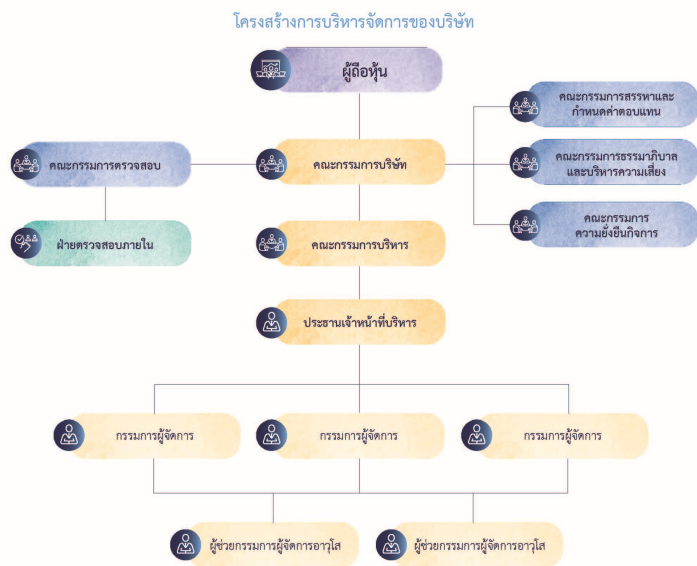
โครงสร้างการบริหารจัดการของบริษัท

ผู้ถือหุ้น

คณะกรรมการสรรหาและกำหนดค่าตอบแทน

คณะกรรมการตรวจสอบ

คณะกรรมการบริษัท

คณะกรรมการธรรมาภิบาลและบริหารความเสี่ยง

คณะกรรมการความยั่งยืนกิจการ

ฝ่ายตรวจสอบภายใน

คณะกรรมการบริหาร

ประธานเจ้าหน้าที่บริหาร

กรรมการผู้จัดการ

กรรมการผู้จัดการ

กรรมการผู้จัดการ

ผู้ช่วยกรรมการผู้จัดการอาวุโส

ผู้ช่วยกรรมการผู้จัดการอาวุโส